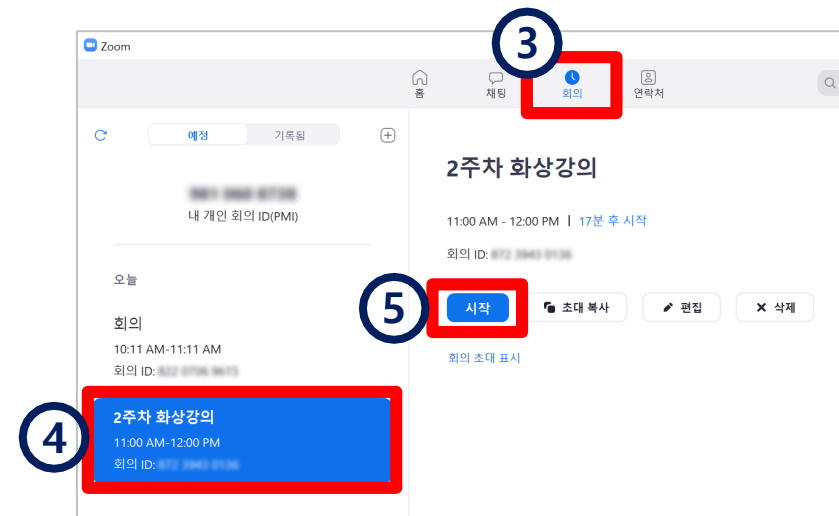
Zoom

③

홈 채팅 회의 연락처

예정 기록됨

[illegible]
내 개인 회의 ID(PMI)

오늘

회의
10:11 AM-11:11 AM
회의 ID: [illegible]

④

2주차 화상강의
11:00 AM-12:00 PM
회의 ID: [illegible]

2주차 화상강의

11:00 AM - 12:00 PM | 17분 후 시작

회의 ID: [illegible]

⑤

시작 초대 복사 편집 삭제

회의 초대 표시